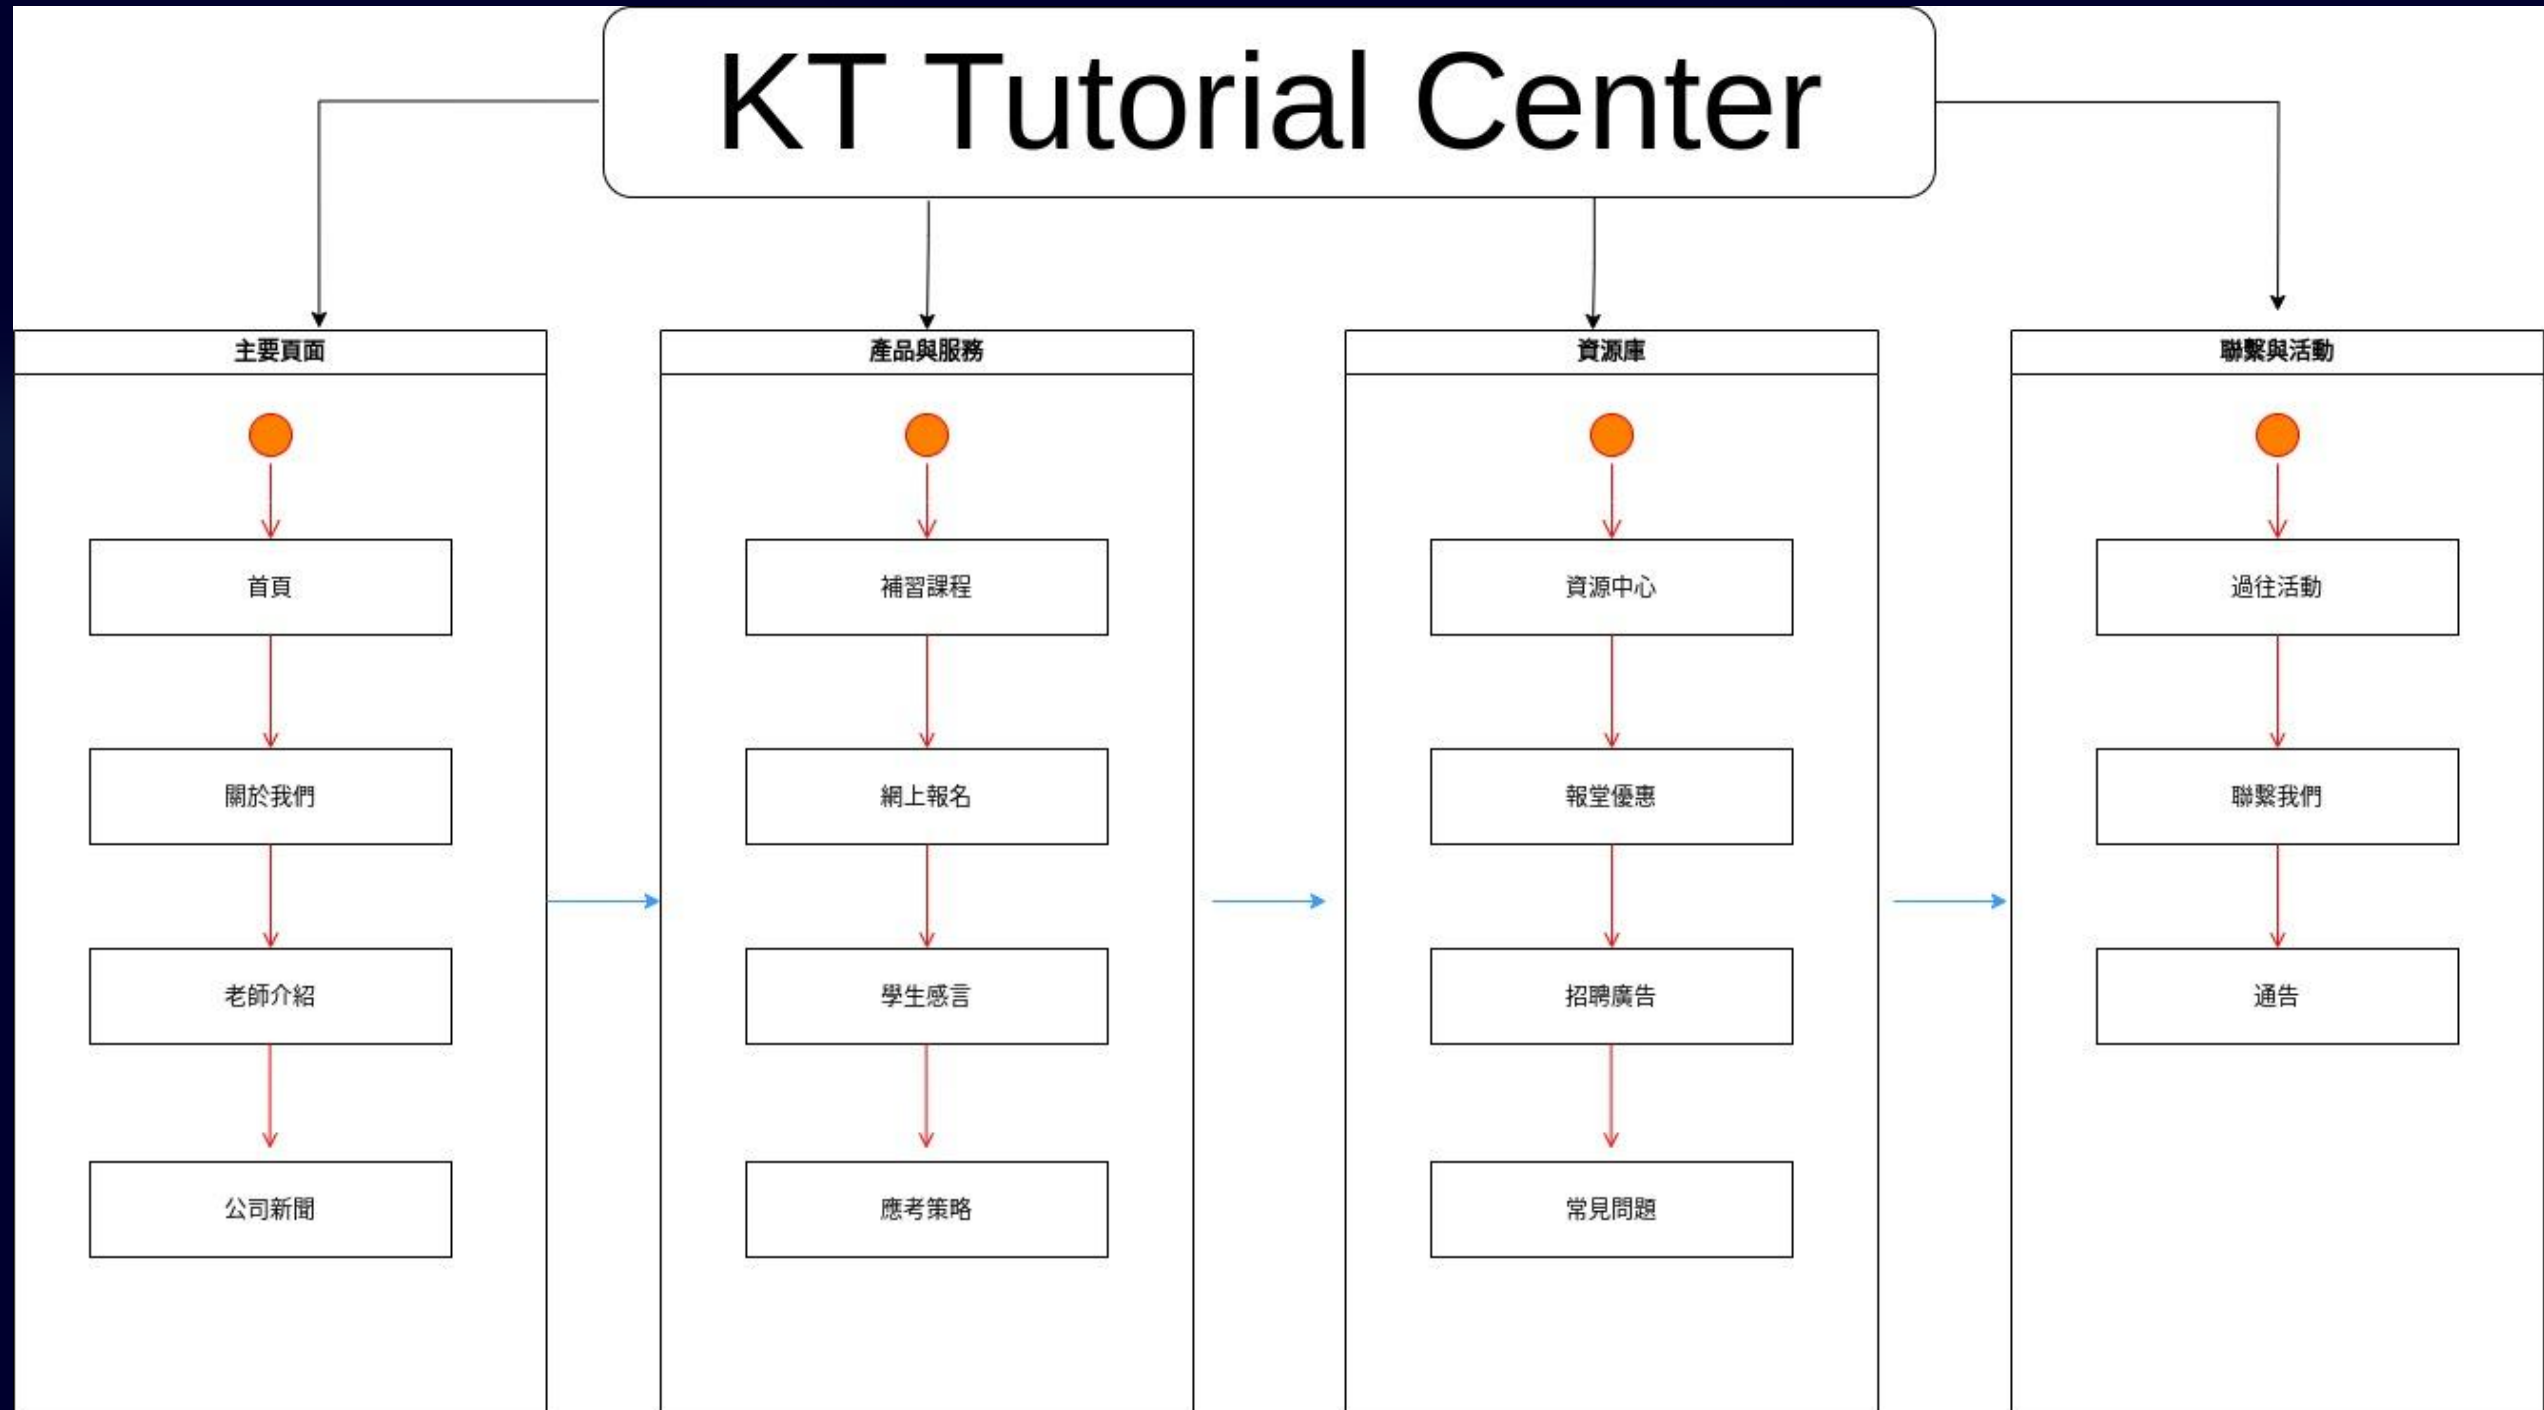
KT Tutorial Center

主要頁面

首頁

關於我們

老師介紹

公司新聞

產品與服務

補習課程

網上報名

學生感言

應考策略

資源庫

資源中心

報堂優惠

招聘廣告

常見問題

聯繫與活動

過往活動

聯繫我們

通告